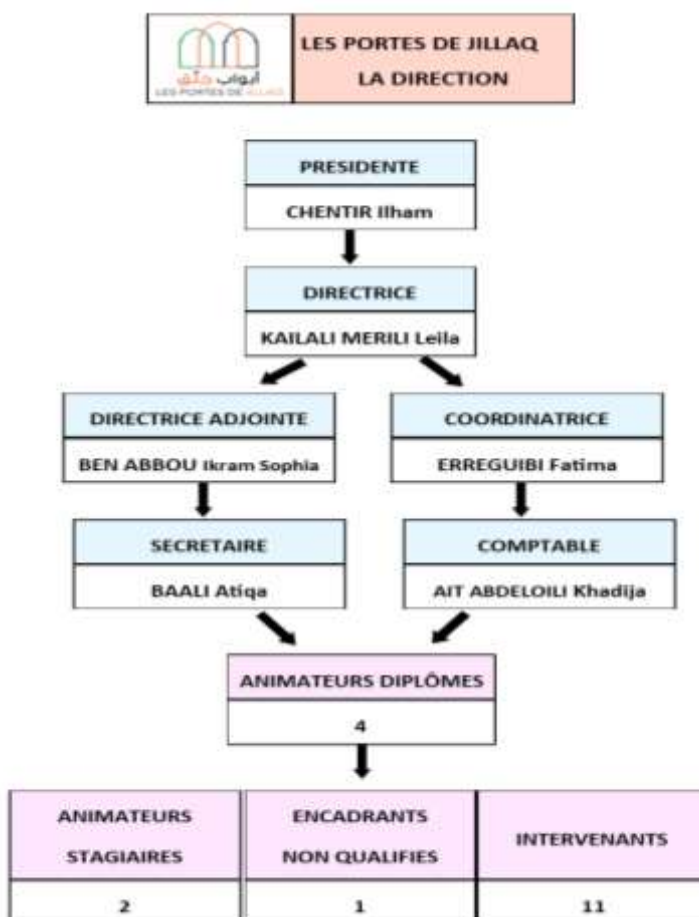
أبواب جلق
LES PORTES DE JILLAQ

LES PORTES DE JILLAQ
LA DIRECTION

PRESIDENTE
CHENTIR Ilham

DIRECTRICE
KAILALI MERILI Leila

DIRECTRICE ADJOINTE
BEN ABBOU Ikram Sophia

COORDINATRICE
ERREGUIBI Fatima

SECRETAIRE
BAALI Atiqa

COMPTABLE
AIT ABDELOILI Khadija

ANIMATEURS DIPLÔMES
4

| ANIMATEURS STAGIAIRES | ENCADRANTS NON QUALIFIES | INTERVENANTS |
|---|---|---|
| 2 | 1 | 11 |